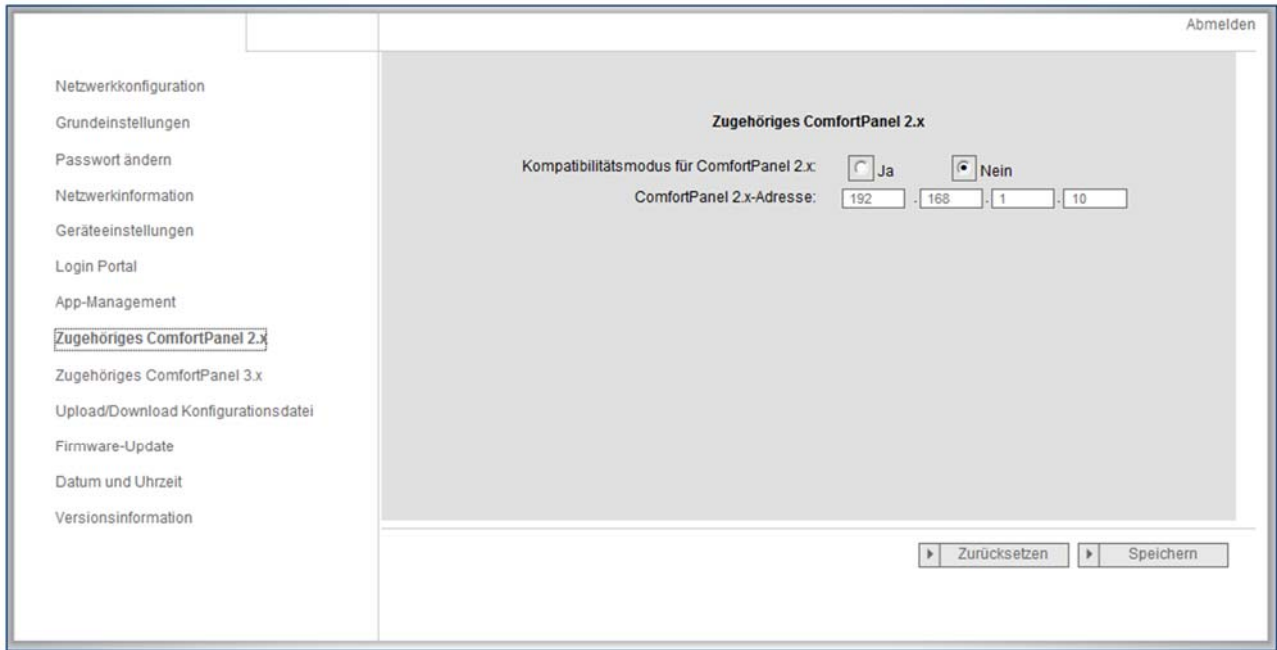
Abmelden

Netzwerkkonfiguration
Grundeinstellungen
Passwort ändern
Netzwerkinformation
Geräteeinstellungen
Login Portal
App-Management
Zugehöriges ComfortPanel 2.x
Zugehöriges ComfortPanel 3.x
Upload/Download Konfigurationsdatei
Firmware-Update
Datum und Uhrzeit
Versionsinformation

Zugehöriges ComfortPanel 2.x

Kompatibilitätsmodus für ComfortPanel 2.x: Ja Nein
ComfortPanel 2.x-Adresse: 192 . 168 . 1 . 10

Zurücksetzen
Speichern